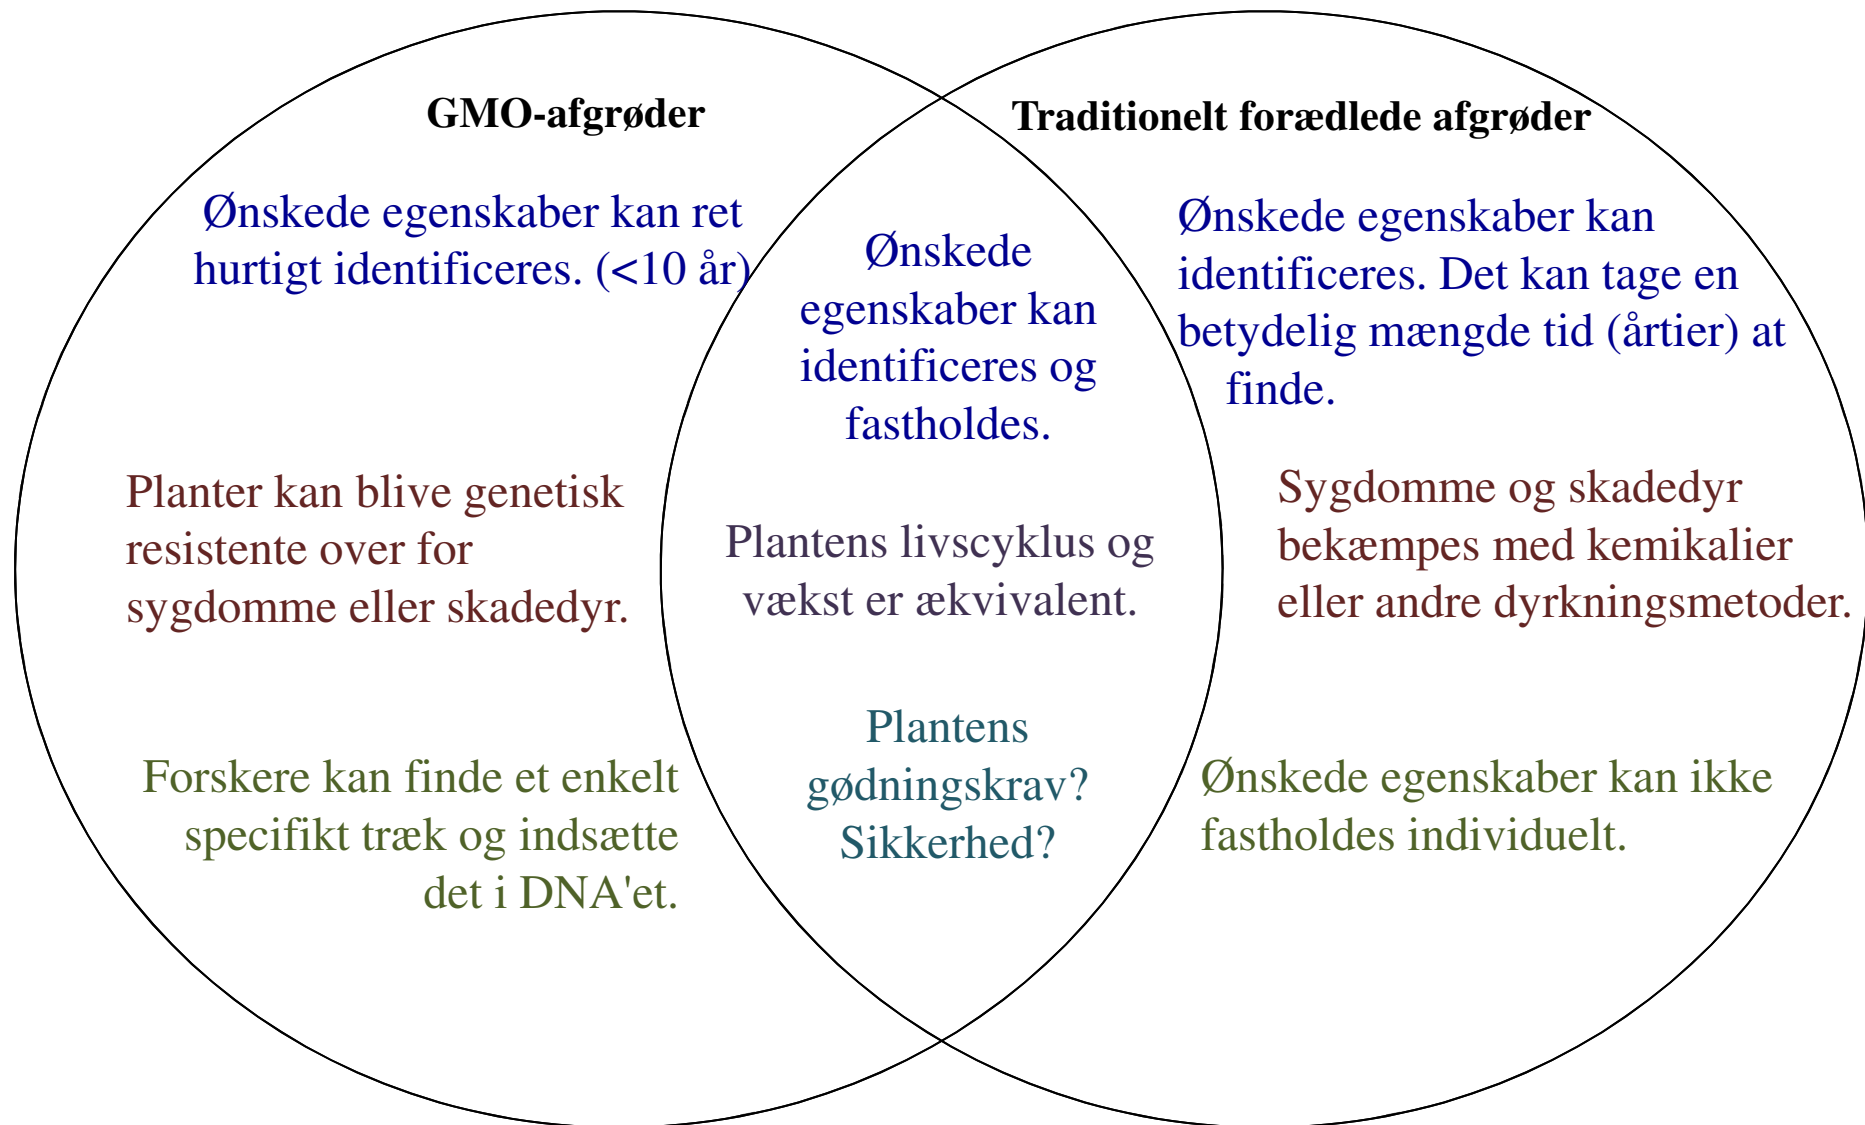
GMO-afgrøder

Traditionelt forædlede afgrøder

Ønskede egenskaber kan ret hurtigt identificeres. (<10 år)

Ønskede egenskaber kan identificeres og fastholdes.

Ønskede egenskaber kan identificeres. Det kan tage en betydelig mængde tid (årtier) at finde.

Planter kan blive genetisk resistente over for sygdomme eller skadedyr.

Plantens livscyklus og vækst er ækvivalent.

Sygdomme og skadedyr bekæmpes med kemikalier eller andre dyrkningsmetoder.

Forskere kan finde et enkelt specifikt træk og indsætte det i DNA'et.

Plantens gødningskrav? Sikkerhed?

Ønskede egenskaber kan ikke fastholdes individuelt.